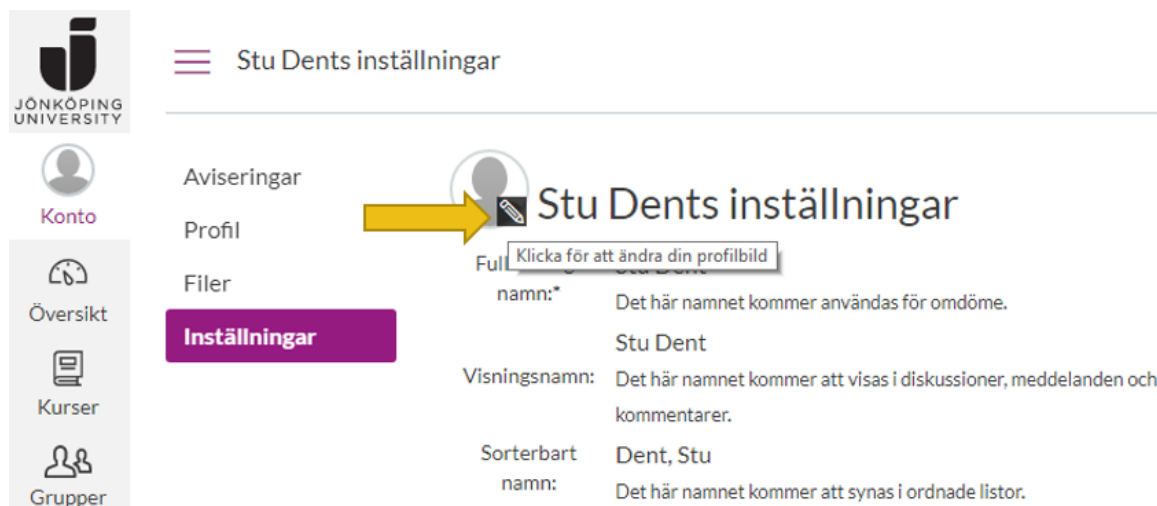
JÖNKÖPING UNIVERSITY

Konto

Översikt

Kurser

Grupper

Stu Dents inställningar

Aviseringar

Profil

Filer

Inställningar

Stu Dents inställningar

Klicka för att ändra din profilbild

Full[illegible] namn:*

Stu Dent

Det här namnet kommer användas för omdöme.

Visningsnamn:

Stu Dent

Det här namnet kommer att visas i diskussioner, meddelanden och kommentarer.

Sorterbart namn:

Dent, Stu

Det här namnet kommer att synas i ordnade listor.